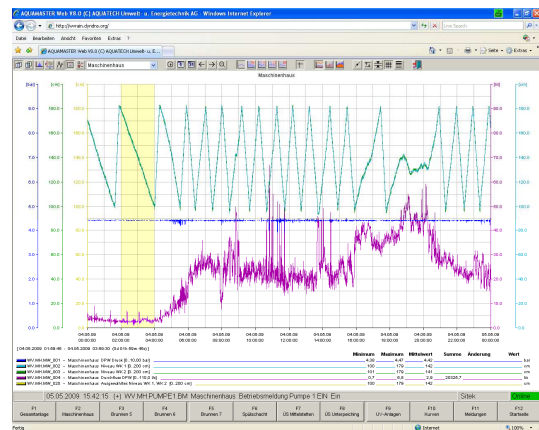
AQUAMASTER Web V8.0 (C) AQUATECH Umwelt- u. Energietechnik AG - Windows Internet Explorer

http://wmain.dyndns.org/

Live Search

Datei Bearbeiten Ansicht Favoriten Extras ?

AQUAMASTER Web V8.0 (C) AQUATECH Umwelt- u. E...

Seite Extras

Maschinenhaus

Maschinenhaus

[bar] 10.0 9.0 8.0 7.0 6.0 5.0 4.0 3.0 2.0 1.0 0.0

[%] 100.0 90.0 80.0 70.0 60.0 50.0 40.0 30.0 20.0 10.0 0.0

[cm] 200.0 180.0 160.0 140.0 120.0 100.0 80.0 60.0 40.0 20.0 0.0

[l/s] 100.0 90.0 80.0 70.0 60.0 50.0 40.0 30.0 20.0 10.0 0.0

04.05.09 00:00:00 | 04.05.09 02:00:00 | 04.05.09 04:00:00 | 04.05.09 06:00:00 | 04.05.09 08:00:00 | 04.05.09 10:00:00 | 04.05.09 12:00:00 | 04.05.09 14:00:00 | 04.05.09 16:00:00 | 04.05.09 18:00:00 | 04.05.09 20:00:00 | 04.05.09 22:00:00 | 05.05.09 00:00:00

[04.05.2009 01:49:46 - 04.05.2009 03:56:33 (Delta 0h 06m 48s)]

| | Minimum | Maximum | Mittelwert | Summe | Änderung | Wert |
|---|---|---|---|---|---|---|
| WV.MH.MW_001 - Maschinenhaus DPW Druck [0..10.00 bar] | 4.30 | 4.47 | 4.42 | | | bar |
| WV.MH.MW_002 - Maschinenhaus Niveau WK 1 [0..200 cm] | 100 | 179 | 142 | | | cm |
| WV.MH.MW_003 - Maschinenhaus Niveau WK 2 [0..200 cm] | 101 | 179 | 141 | | | cm |
| WV.MH.MW_004 - Maschinenhaus Durchfluss DPW [0..110.0 l/s] | 0.7 | 6.8 | 2.6 | 20326.7 | | l/s |
| WV.MH.MW_025 - Maschinenhaus Ausgewähltes Niveau WK 1 / WK 2 [0..200 cm] | 100 | 179 | 142 | | | cm |

05.05.2009 15:42:15 (+) WV.MH.PUMPE1.BM Maschinenhaus Betriebsmeldung Pumpe 1 EIN Ein

Sitek Online

F1 Gesamtanlage | F2 Maschinenhaus | F3 Brunnen 3 | F4 Brunnen 6 | F5 Brunnen 7 | F6 Spülschacht | F7 ÜS Mittelstetten | F8 ÜS Unterpeiching | F9 UV-Anlagen | F10 Kurven | F11 Meldungen | F12 Startseite

Fertig | Internet | 100%